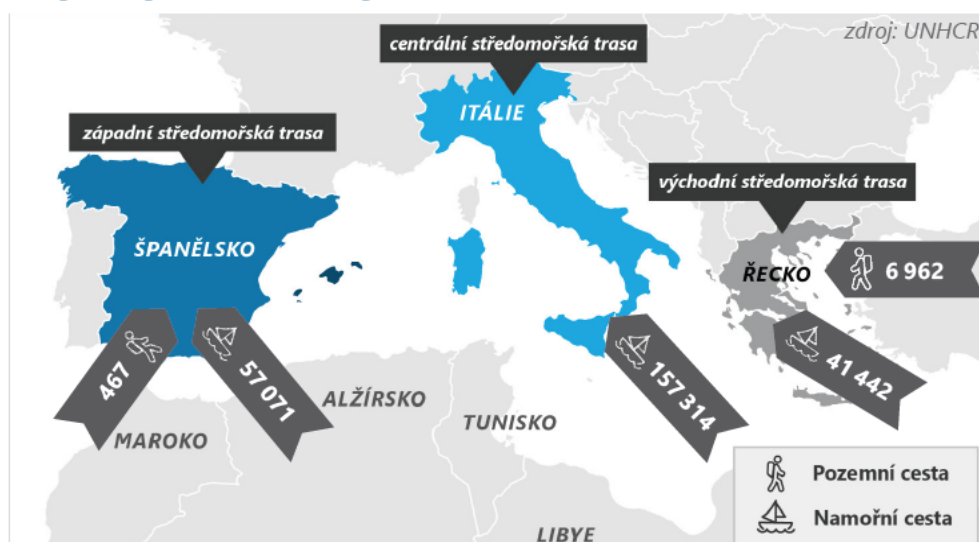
zdroj: UNHCR

centrální středomořská trasa

ITÁLIE

západní středomořská trasa

ŠPANĚLSKO

východní středomořská trasa

ŘECKO

6 962

467

57 071

157 314

41 442

ALŽÍRSKO

TUNISKO

MAROKO

LIBYE

Pozemní cesta

Namořní cesta